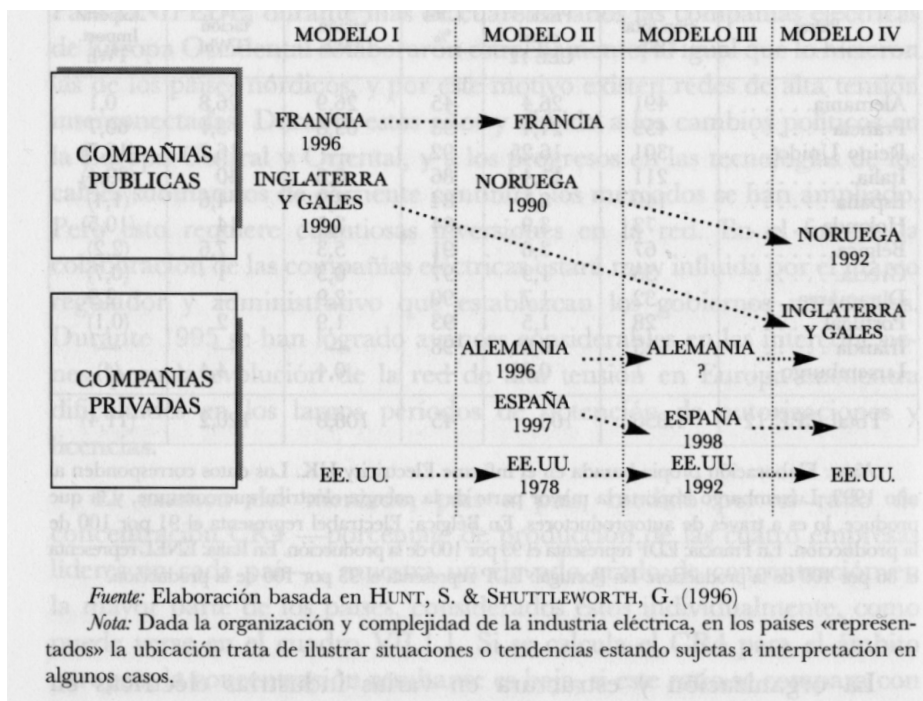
| | MODELO I | MODELO II | MODELO III | MODELO IV |
|---|---|---|---|---|
| COMPAÑIAS PUBLICAS | FRANCIA 1996 | FRANCIA | | |
| | INGLATERRA Y GALES 1990 | NORUEGA 1990 | | NORUEGA 1992 |
| | | | | INGLATERRA Y GALES |
| COMPAÑIAS PRIVADAS | | ALEMANIA 1996 | ALEMANIA ? | |
| | | ESPAÑA 1997 | ESPAÑA 1998 | |
| | EE. UU. | EE.UU. 1978 | EE.UU. 1992 | EE.UU. |

Fuente: Elaboración basada en HUNT, S. & SHUTTLEWORTH, G. (1996)

Nota: Dada la organización y complejidad de la industria eléctrica, en los países «representados» la ubicación trata de ilustrar situaciones o tendencias estando sujetas a interpretación en algunos casos.